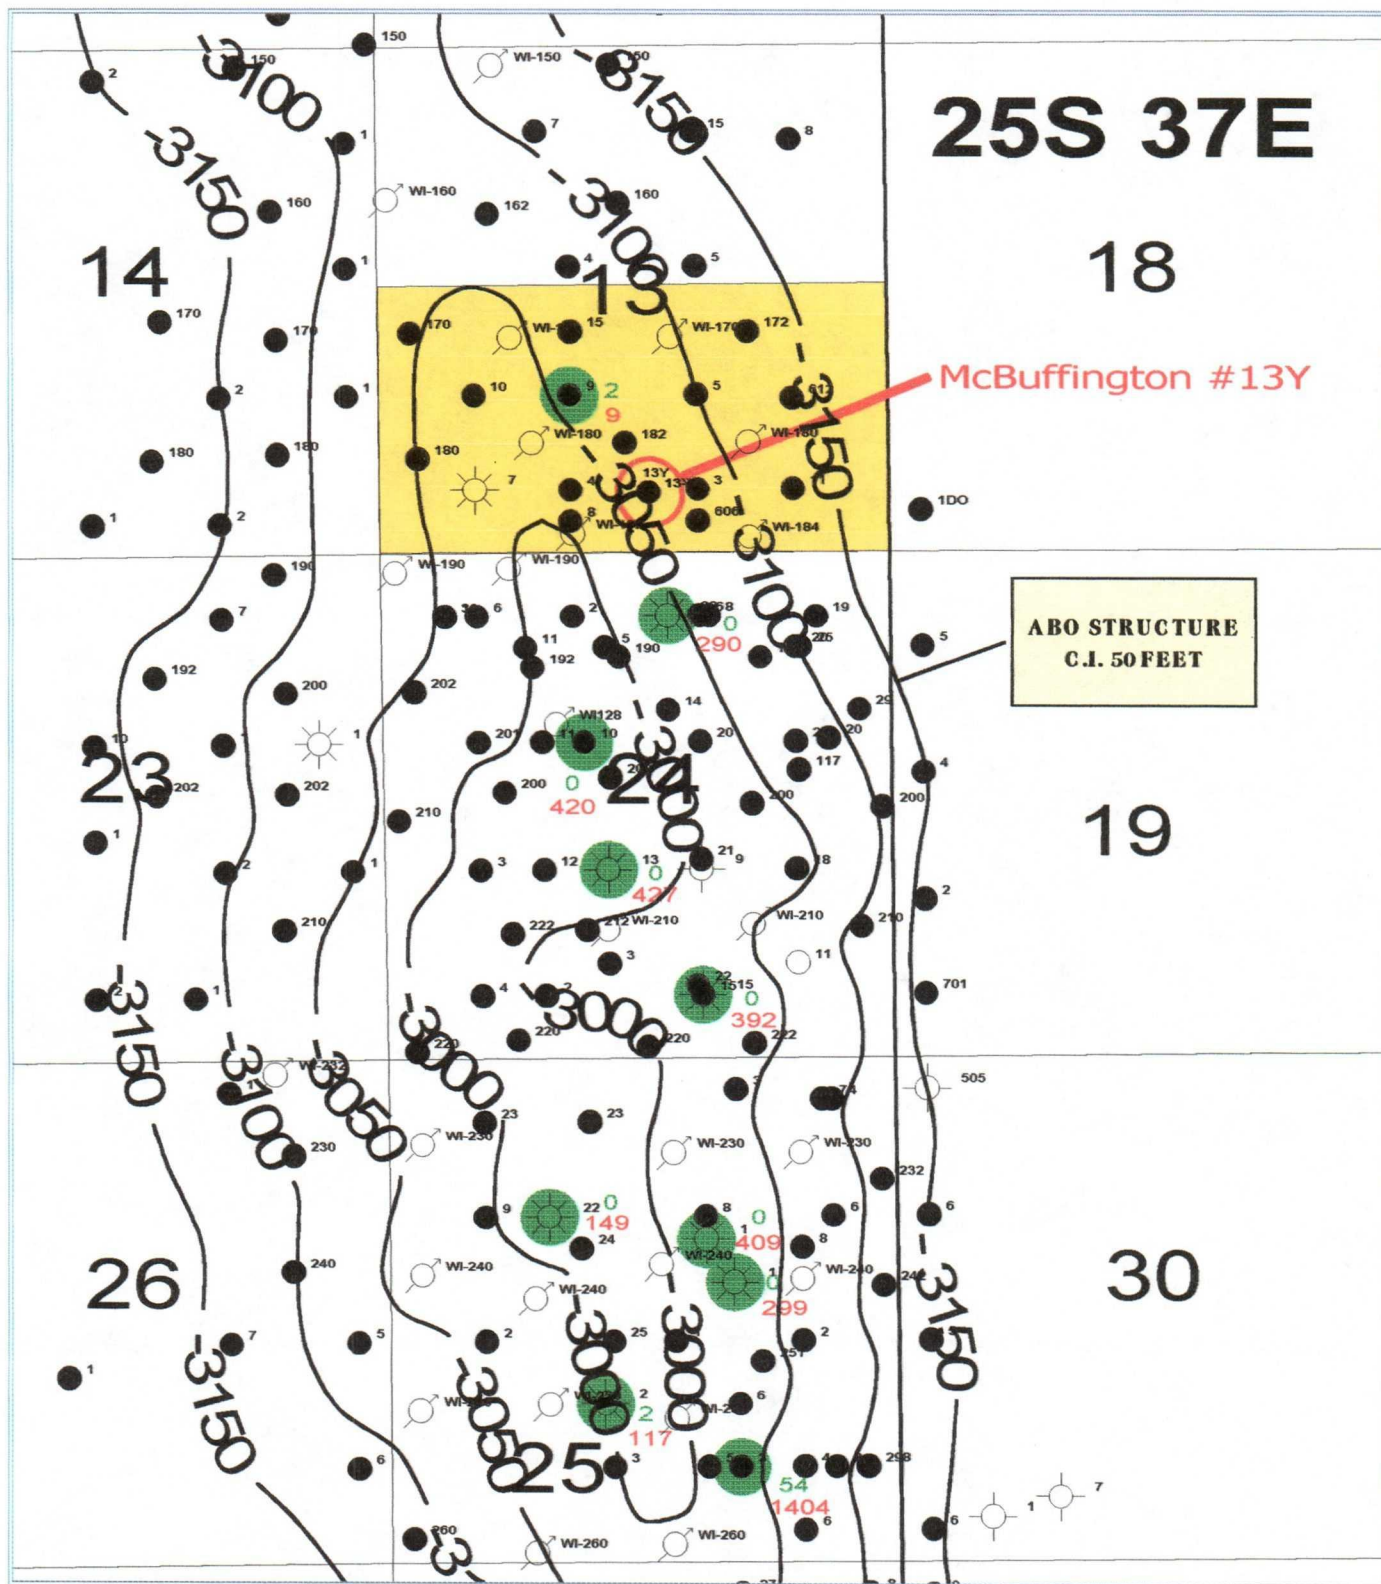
25S 37E

14

13

18

McBuffington #13Y

ABO STRUCTURE
C.I. 50 FEET

23

24

19

26

25

30

-3100
-3150
-3150
-3100
-3150
-3100
-3050
-3150
-3100
-3050
-3000
-3000
-3000
-3050
-3000
-3000
-3150
-3150
-3050

150
150
WI-150
150
15
8
7
2
1
WI-160
160
162
160
1
4
5
170
170
170
WI-15
15
WI-170
172
1
2
10
9
2
9
5
180
180
WI-180
182
WI-180
180
7
13Y
13
3
1DO
1
2
4
8
606
WI-184
190
WI-190
WI-190
7
3
6
2
268
0
290
19
25
5
192
11
192
5
190
200
202
29
WI128
14
1
10
11
10
20
20
117
202
202
201
200
0
420
210
200
4
1
3
12
13
0
427
21
9
18
2
2
210
222
212 WI-210
WI-210
210
3
11
701
2
1
4
2
22
1515
0
392
220
220
220
222
WI-232
74
505
230
23
23
WI-230
WI-230
WI-230
232
9
22
0
149
24
8
1
0
409
WI-240
6
8
6
WI-240
1
0
299
WI-240
240
240
WI-240
7
5
2
25
2
251
1
WI-
2
2
117
6
WI-2
3
54
1404
298
7
1
6
6
6
260
WI-260
WI-260